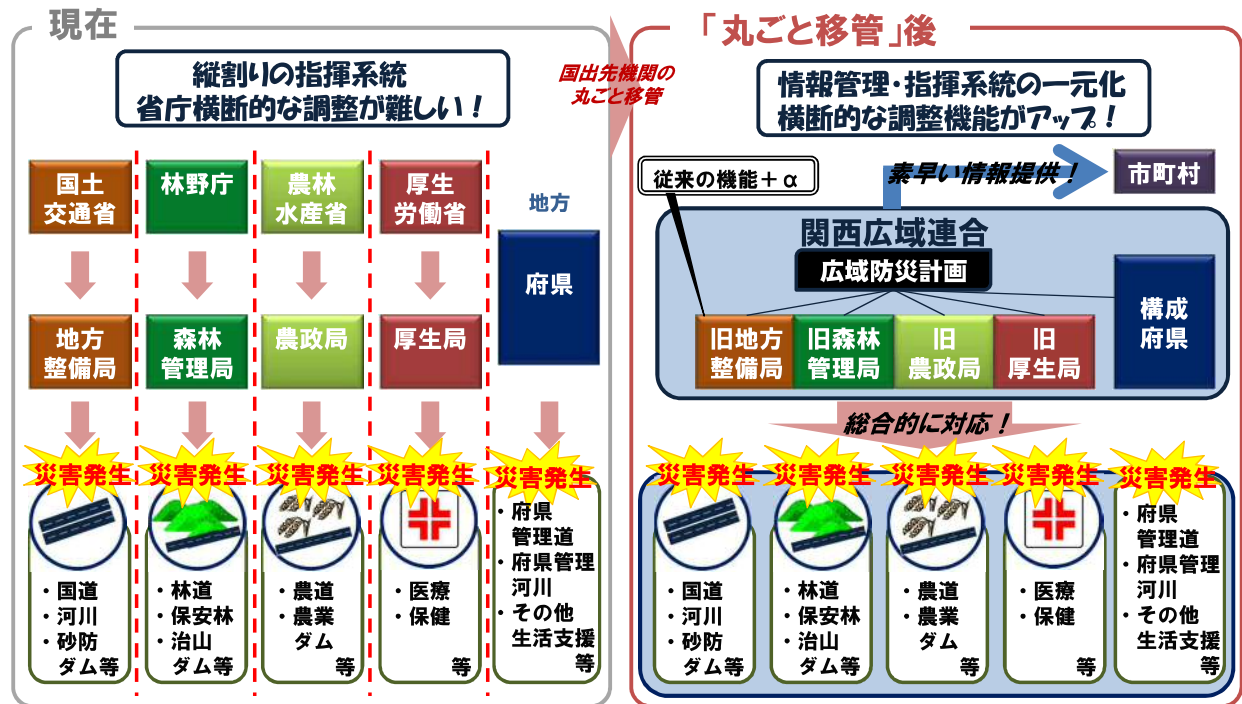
現在

縦割りの指揮系統
省庁横断的な調整が難しい！

国土交通省
林野庁
農林水産省
厚生労働省
地方

府県

地方整備局
森林管理局
農政局
厚生局

災害発生
災害発生
災害発生
災害発生
災害発生

・国道
・河川
・砂防
ダム等

・林道
・保安林
・治山
ダム等

・農道
・農業
ダム
等

・医療
・保健
等

・府県管理道
・府県管理河川
・その他生活支援
等

国出先機関の丸ごと移管

「丸ごと移管」後

情報管理・指揮系統の一元化
横断的な調整機能がアップ！

従来の機能＋α

素早い情報提供！

市町村

関西広域連合

広域防災計画

旧地方整備局
旧森林管理局
旧農政局
旧厚生局

構成府県

総合的に対応！

災害発生
災害発生
災害発生
災害発生
災害発生

・国道
・河川
・砂防
ダム等

・林道
・保安林
・治山
ダム等

・農道
・農業
ダム
等

・医療
・保健
等

・府県管理道
・府県管理河川
・その他生活支援
等